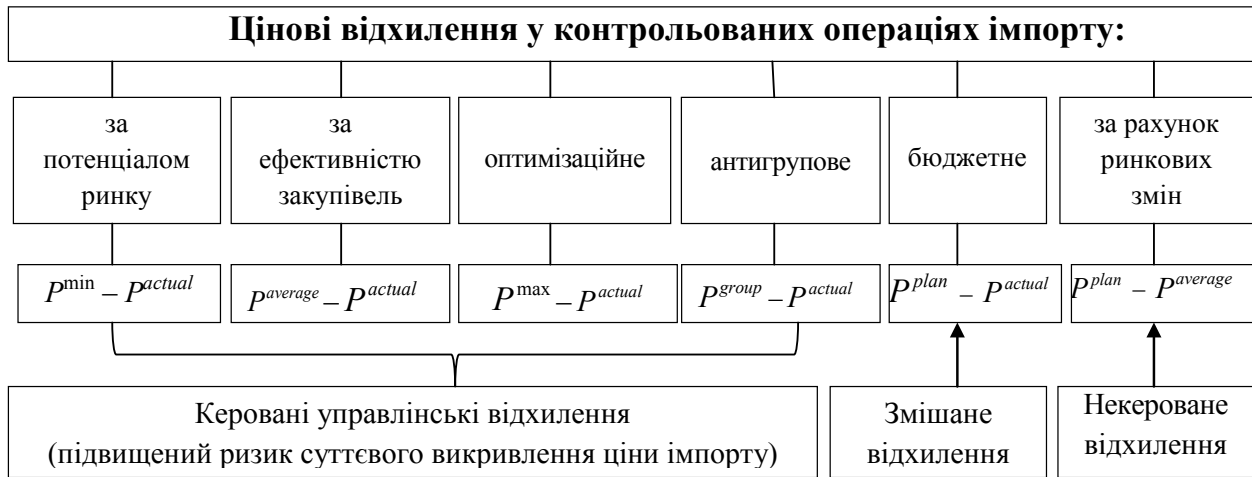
Цінові відхилення у контрольованих операціях імпорту:

за потенціалом ринку

за ефективністю закупівель

оптимізаційне

антигрупове

бюджетне

за рахунок ринкових змін

$P^{\min} - P^{actual}$

$P^{average} - P^{actual}$

$P^{\max} - P^{actual}$

$P^{group} - P^{actual}$

$P^{plan} - P^{actual}$

$P^{plan} - P^{average}$

Керовані управлінські відхилення (підвищений ризик суттєвого викривлення ціни імпорту)

Змішане відхилення

Некероване відхилення